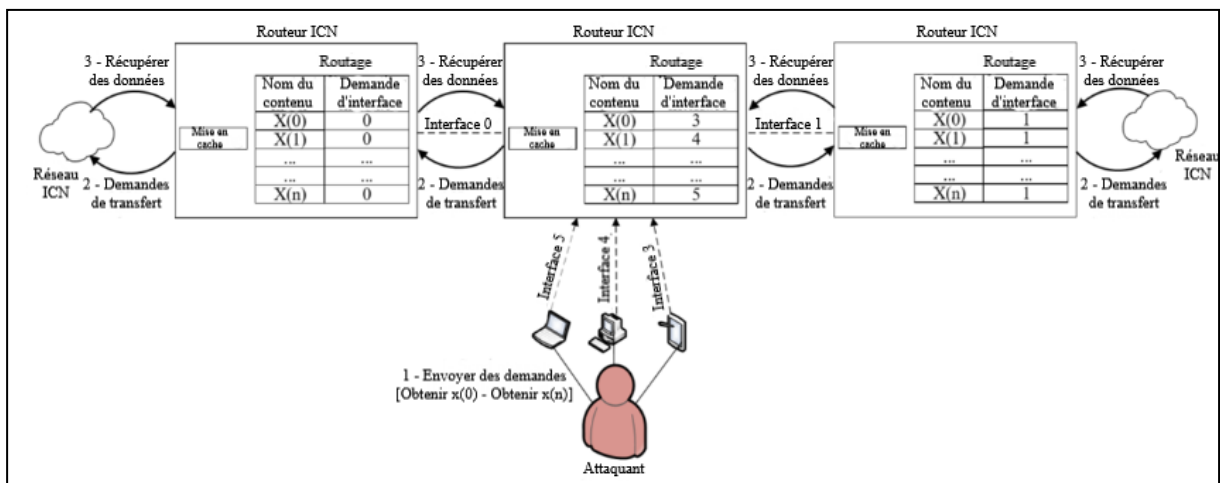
Routeur ICN

Routage

| Nom du contenu | Demande d'interface |
|---|---|
| X(0) | 0 |
| X(1) | 0 |
| ... | ... |
| ... | ... |
| X(n) | 0 |

Mise en cache

3 - Récupérer des données

2 - Demandes de transfert

Réseau ICN

Routeur ICN

Routage

| Nom du contenu | Demande d'interface |
|---|---|
| X(0) | 3 |
| X(1) | 4 |
| ... | ... |
| ... | ... |
| X(n) | 5 |

Mise en cache

3 - Récupérer des données

Interface 0

2 - Demandes de transfert

Routeur ICN

Routage

| Nom du contenu | Demande d'interface |
|---|---|
| X(0) | 1 |
| X(1) | 1 |
| ... | ... |
| ... | ... |
| X(n) | 1 |

Mise en cache

3 - Récupérer des données

Interface 1

2 - Demandes de transfert

3 - Récupérer des données

Réseau ICN

2 - Demandes de transfert

Interface 5

Interface 4

Interface 3

1 - Envoyer des demandes [Obtenir x(0) - Obtenir x(n)]

Attaquant